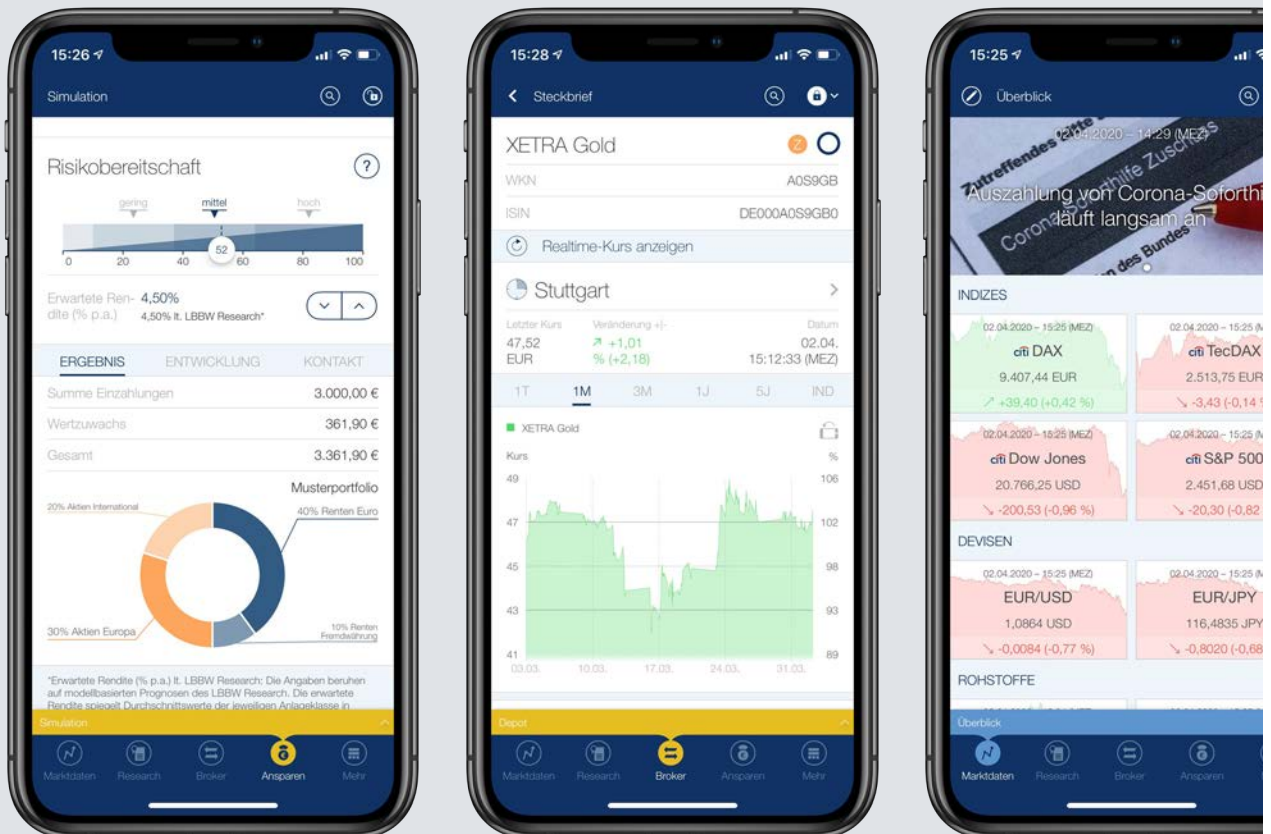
15:26

Simulation

Risikobereitschaft

gering mittel hoch

0 20 40 52 60 80 100

Erwartete Rendite (% p.a.) 4,50%
4,50% lt. LBBW Research*

ERGEBNIS ENTWICKLUNG KONTAKT

| Summe Einzahlungen | 3.000,00 € |
|---|---|
| Wertzuwachs | 361,90 € |
| Gesamt | 3.361,90 € |

Musterportfolio

20% Aktien International
40% Renten Euro
30% Aktien Europa
10% Renten Fremdwährung

*Erwartete Rendite (% p.a.) lt. LBBW Research: Die Angaben beruhen auf modellbasierten Prognosen des LBBW Research. Die erwartete Rendite spiegelt Durchschnittswerte der jeweiligen Anlageklasse in

Simulation

Marktdaten Research Broker Ansparen Mehr

15:28

Steckbrief

XETRA Gold

WKN A0S9GB
ISIN DE000A0S9GB0

Realtime-Kurs anzeigen

Stuttgart

Letzter Kurs 47,52 EUR
Veränderung +/- +1,01 % (+2,18)
Datum 02.04. 15:12:33 (MEZ)

1T 1M 3M 1J 5J IND

XETRA Gold

Kurs %

49 47 45 43 41
106 102 98 93 89

03.03. 10.03. 17.03. 24.03. 31.03.

Depot

Marktdaten Research Broker Ansparen Mehr

15:25

Überblick

02.04.2020 – 14:29 (MEZ)

Auszahlung von Corona-Soforthi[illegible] läuft langsam an

INDIZES

02.04.2020 – 15:25 (MEZ)
DAX
9.407,44 EUR
+39,40 (+0,42 %)

02.04.2020 – 15:25 (M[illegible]
TecDAX
2.513,75 EUR
-3,43 (-0,14 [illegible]

02.04.2020 – 15:25 (MEZ)
Dow Jones
20.766,25 USD
-200,53 (-0,96 %)

02.04.2020 – 15:25 (M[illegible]
S&P 500
2.451,68 USD
-20,30 (-0,82 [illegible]

DEVISEN

02.04.2020 – 15:25 (MEZ)
EUR/USD
1,0864 USD
-0,0084 (-0,77 %)

02.04.2020 – 15:25 (M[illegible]
EUR/JPY
116,4835 JPY
-0,8020 (-0,68 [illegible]

ROHSTOFFE

Überblick

Marktdaten Research Broker Ansparen